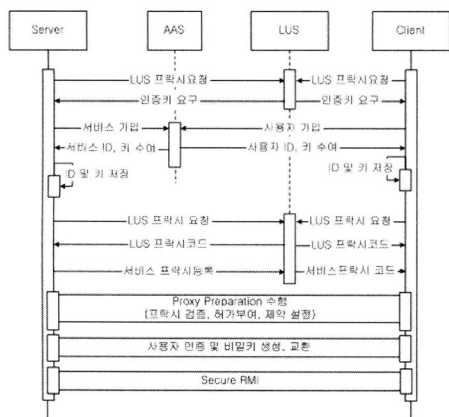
Server

AAS

LUS

Client

LUS 프락시요청

LUS 프락시요청

인증키 요구

인증키 요구

서비스 가입

사용자 가입

서비스 ID, 키 수여

사용자 ID, 키 수여

ID 및 키 저장

ID 및 키 저장

LUS 프락시 요청

LUS 프락시 요청

LUS 프락시코드

LUS 프락시코드

서비스 프락시등록

서비스프락시 코드

Proxy Preparation 수행
(프락시 검증, 허가부여, 제약 설정)

사용자 인증 및 비밀키 생성, 교환

Secure RMI